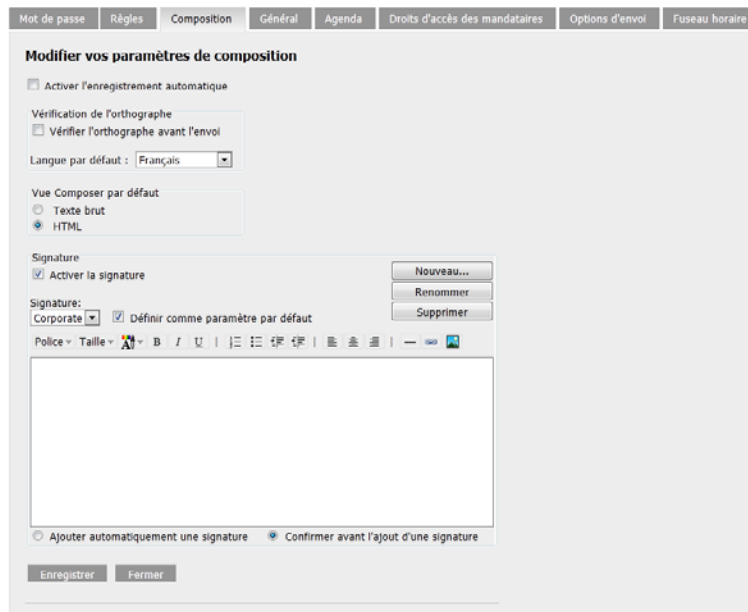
Mot de passe | Règles | Composition | Général | Agenda | Droits d'accès des mandataires | Options d'envoi | Fuseau horaire

Modifier vos paramètres de composition

Activer l'enregistrement automatique

Vérification de l'orthographe
Vérifier l'orthographe avant l'envoi

Langue par défaut : Français

Vue Composer par défaut
Texte brut
HTML

Signature
Activer la signature

Nouveau...
Renommer
Supprimer

Signature:
Corporate
Définir comme paramètre par défaut

Police Taille B I U

Ajouter automatiquement une signature
Confirmer avant l'ajout d'une signature

Enregistrer
Fermer